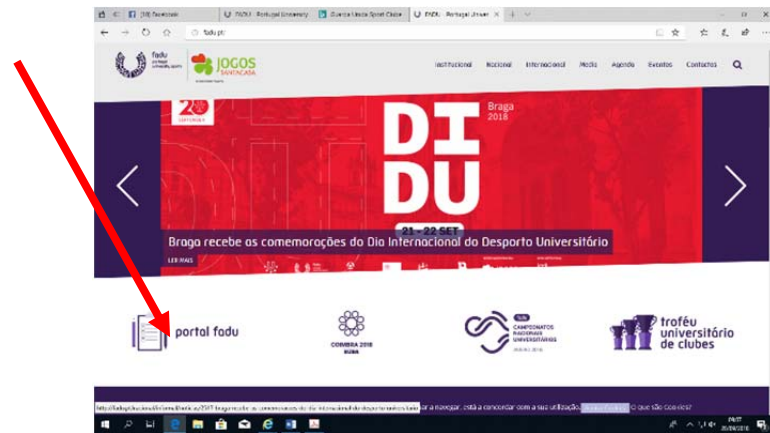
(18) Facebook | FADU - Portugal University | Guarda Unida Sport Clube | FADU - Portugal Univer

fadu.pt

fadu | JOGOS SANTACASA

Institucional Nacional Internacional Media Agenda Eventos Contactos

20

DI DU

Braga 2018

21 - 22 SET

Braga recebe as comemorações do Dia Internacional do Desporto Universitário

LER MAIS

portal fadu

COIMBRA 2018 EUSA

CAMPEONATOS NACIONAIS UNIVERSITÁRIOS

troféu universitário de clubes

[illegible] ar a navegar, está a concordar com a sua utilização. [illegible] O que são Cookies?